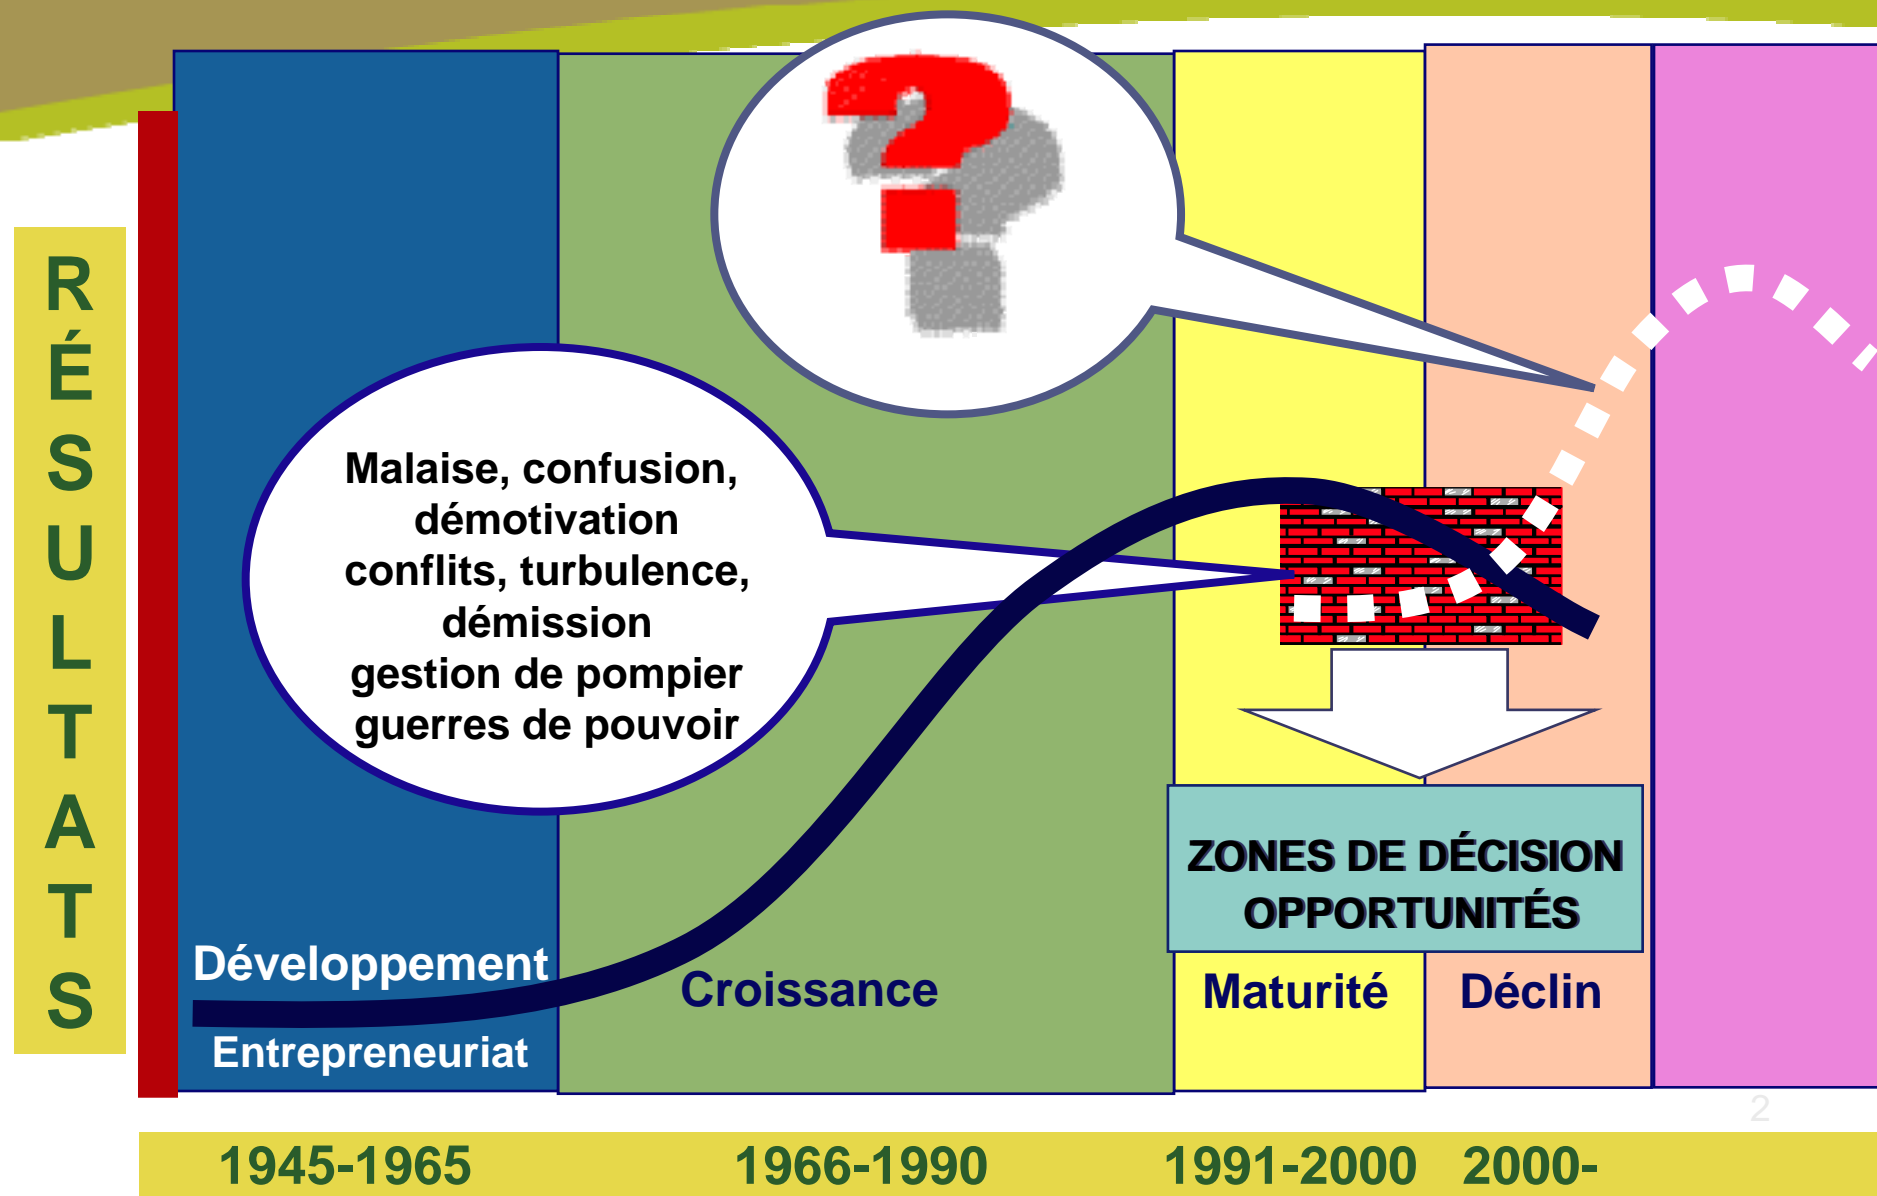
RÉSULTATS

?

Malaise, confusion, démotivation conflits, turbulence, démission gestion de pompier guerres de pouvoir

ZONES DE DÉCISION OPPORTUNITÉS

Développement

Entrepreneuriat

Croissance

Maturité

Déclin

2

1945-1965

1966-1990

1991-2000

2000-